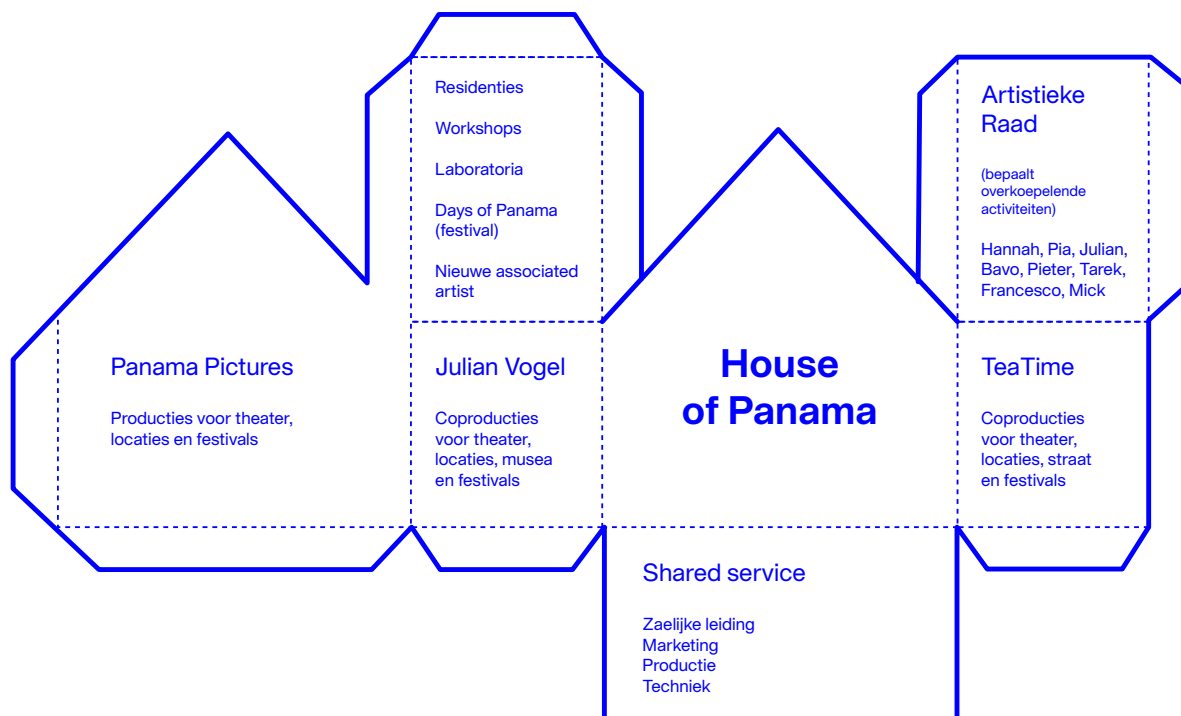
Residenties

Workshops

Laboratoria

Days of Panama (festival)

Nieuwe associated artist

Artistieke Raad

(bepaalt overkoepelende activiteiten)

Hannah, Pia, Julian, Bavo, Pieter, Tarek, Francesco, Mick

Panama Pictures

Producties voor theater, locaties en festivals

Julian Vogel

Coproducties voor theater, locaties, musea en festivals

House of Panama

TeaTime

Coproducties voor theater, locaties, straat en festivals

Shared service

Zaelijke leiding
Marketing
Productie
Techniek